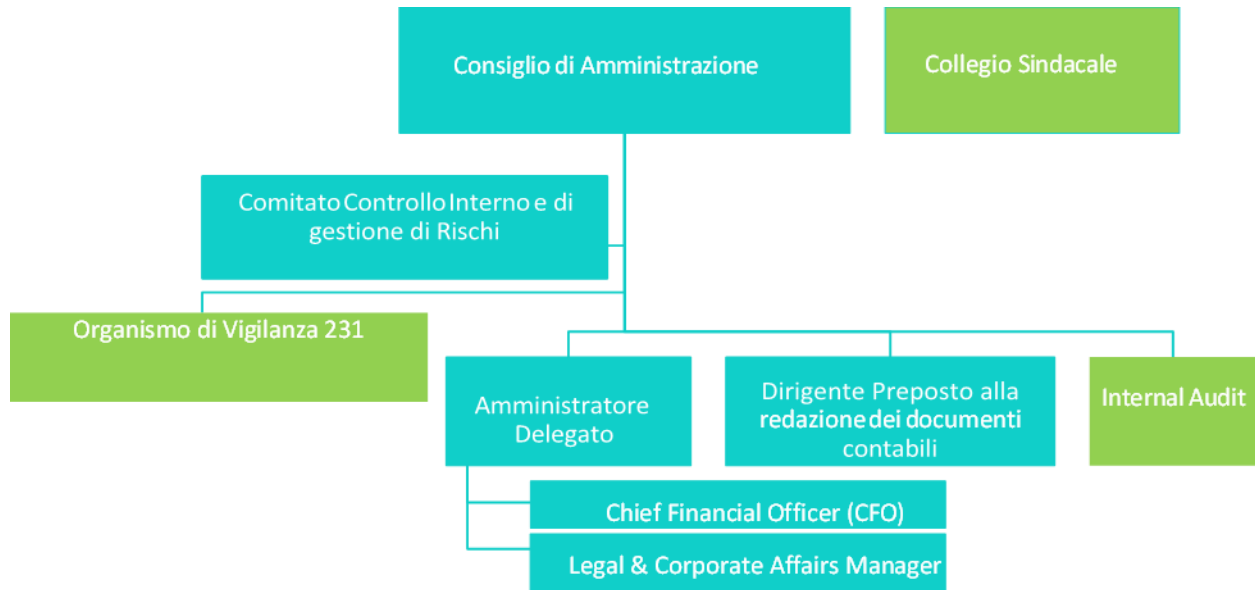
Consiglio di Amministrazione

Collegio Sindacale

Comitato Controllo Interno e di gestione di Rischi

Organismo di Vigilanza 231

Amministratore Delegato

Dirigente Preposto alla redazione dei documenti contabili

Internal Audit

Chief Financial Officer (CFO)

Legal & Corporate Affairs Manager